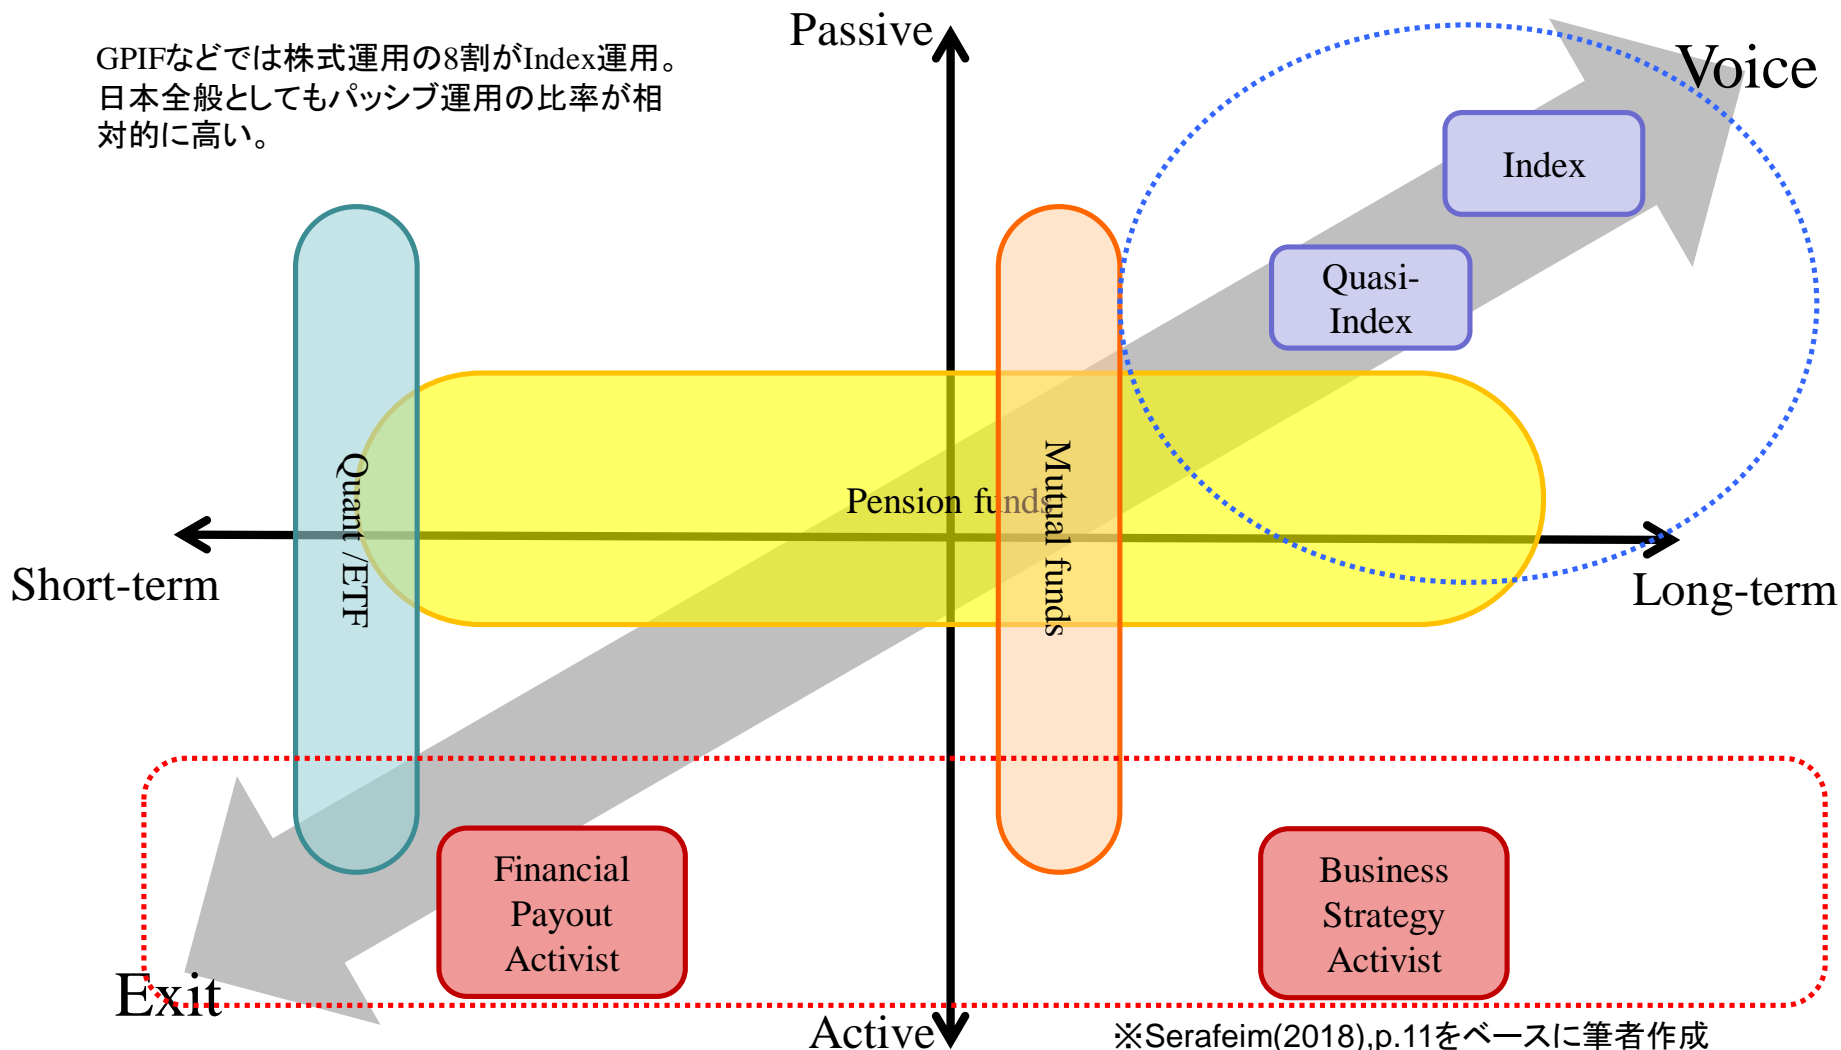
GPIFなどでは株式運用の8割がIndex運用。日本全般としてもパッシブ運用の比率が相対的に高い。

Passive

Voice

Index

Quasi-Index

Quant /ETF

Pension funds

Mutual funds

Short-term

Long-term

Financial Payout Activist

Business Strategy Activist

Exit

Active

※Serafeim(2018),p.11をベースに筆者作成